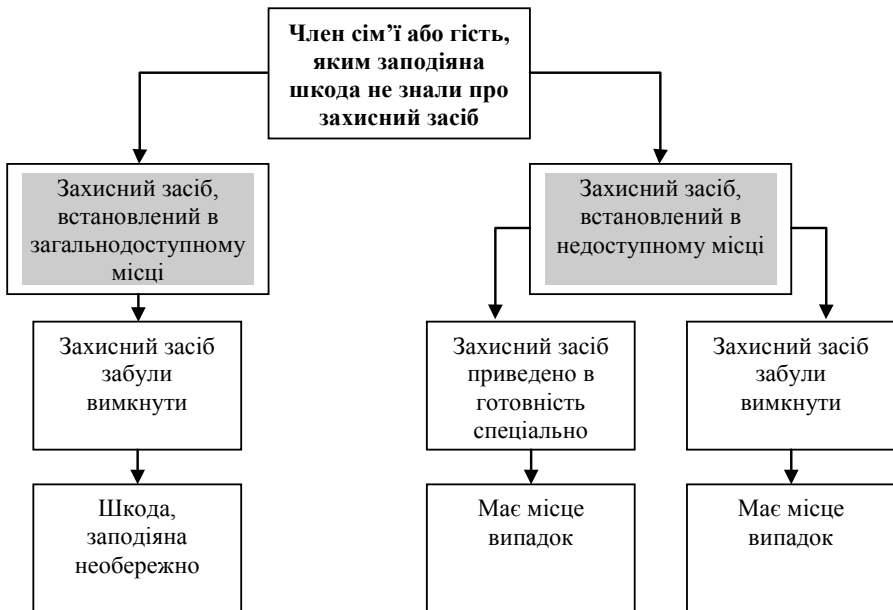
Член сім'ї або гість, яким заподіяна шкода не знали про захисний засіб

Захисний засіб, встановлений в загальнодоступному місці

Захисний засіб забули вимкнути

Шкода, заподіяна необережно

Захисний засіб, встановлений в недоступному місці

Захисний засіб приведено в готовність спеціально

Має місце випадок

Захисний засіб забули вимкнути

Має місце випадок